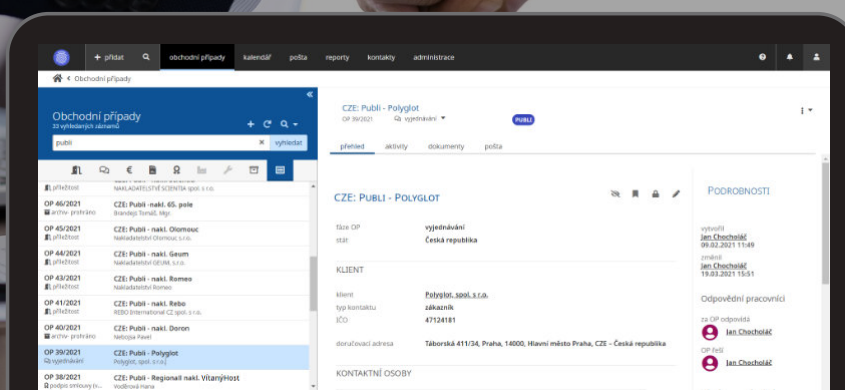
+ přidat obchodní případy kalendář pošta reporty kontakty administrace

Obchodní případy

Obchodní případy
33 vyhledaných záznamů

publi
vyhledat

příležitost NAKLADATELSTVÍ SCIENTIA spol. s r.o.

OP 46/2021 archiv - prohráno
CZE: Publi - nakl. 65. pole
Brandejs Tomáš, Mgr.

OP 45/2021 příležitost
CZE: Publi - nakl. Olomouc
Nakladatelství Olomouc s.r.o.

OP 44/2021 příležitost
CZE: Publi - nakl. Geum
Nakladatelství GEUM, s.r.o.

OP 43/2021 příležitost
CZE: Publi - nakl. Romeo
Nakladatelství Romeo

OP 41/2021 příležitost
CZE: Publi - nakl. Rebo
REBO International CZ spol. s r.o.

OP 40/2021 archiv - prohráno
CZE: Publi - nakl. Doron
Nebojsa Pavel

OP 39/2021 vyjednávání
CZE: Publi - Polyglot
Polyglot, spol. s r.o.

OP 38/2021 podpis smlouvy (s...
CZE: Publi - Regionall nakl. VítanýHost
Vodičková Hana

CZE: Publi - Polyglot
OP 39/2021 vyjednávání
PUBLI

přehled aktivity dokumenty pošta

CZE: Publi - Polyglot

fáze OP vyjednávání
stát Česká republika

KLIENT

klient Polyglot, spol. s r.o.
typ kontaktu zákazník
IČO 47124181

doručovací adresa Táborská 411/34, Praha, 14000, Hlavní město Praha, CZE - Česká republika

KONTAKTNÍ OSOBY

Podrobnosti

vytvořil
Jan Chocholáč
09.02.2021 11:49
změnil
Jan Chocholáč
19.03.2021 15:51

Odpovědní pracovníci

za OP odpovídá
Jan Chocholáč
OP řeší
Jan Chocholáč